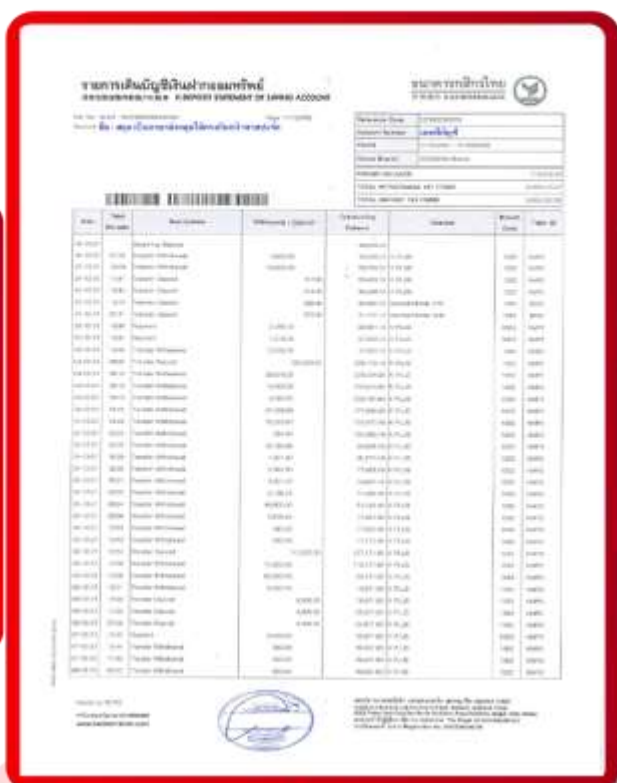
รายการเดินบัญชีเงินฝากออมทรัพย์

STATEMENT OF SAVING ACCOUNT

ธนาคารกสิกรไทย

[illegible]

| Date | Time | Description | Withdrawal / Deposit | Outstanding Balance | Channel | Branch | Teller ID |
|---|---|---|---|---|---|---|---|
| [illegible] | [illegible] | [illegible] | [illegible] | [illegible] | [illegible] | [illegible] | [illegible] |